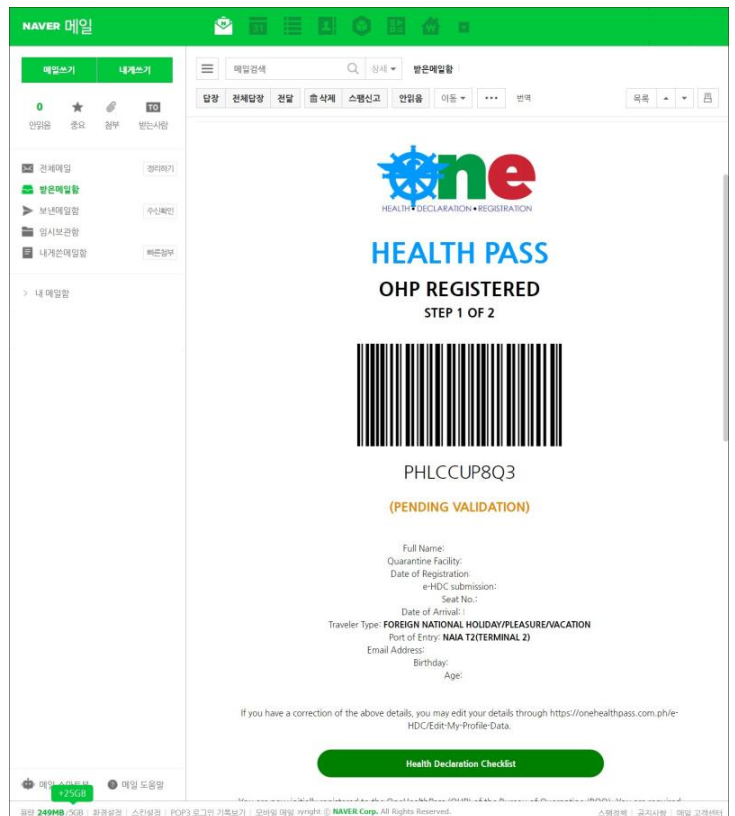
NAVER 메일

메일쓰기 내게쓰기

0 안읽음 중요 첨부 TO 받는사람

전체메일 정리하기
받은메일함
보낸메일함 수신확인
임시보관함
내게쓴메일함 빠른정부

> 내 메일함

메일검색 상세 받은메일함

답장 전체답장 전달 삭제 스팸신고 안읽음 이동 ••• 번역 목록

one
HEALTH • DECLARATION • REGISTRATION

HEALTH PASS

OHP REGISTERED

STEP 1 OF 2

PHLCCUP8Q3

(PENDING VALIDATION)

Full Name:
Quarantine Facility:
Date of Registration
e-HDC submission:
Seat No.:
Date of Arrival: |
Traveler Type: FOREIGN NATIONAL HOLIDAY/PLEASURE/VACATION
Port of Entry: NAIA T2(TERMINAL 2)
Email Address:
Birthday:
Age:

If you have a correction of the above details, you may edit your details through https://onehealthpass.com.ph/e-HDC/Edit-My-Profile-Data.

Health Declaration Checklist

메일 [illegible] +25GB 메일 도움말

용량 249MB/5GB | 환경설정 | 스킨설정 | POP3 로그인 기록보기 | 모바일 메일 yright © NAVER Corp. All Rights Reserved. 스팸정책 | 공지사항 | 메일 고객센터